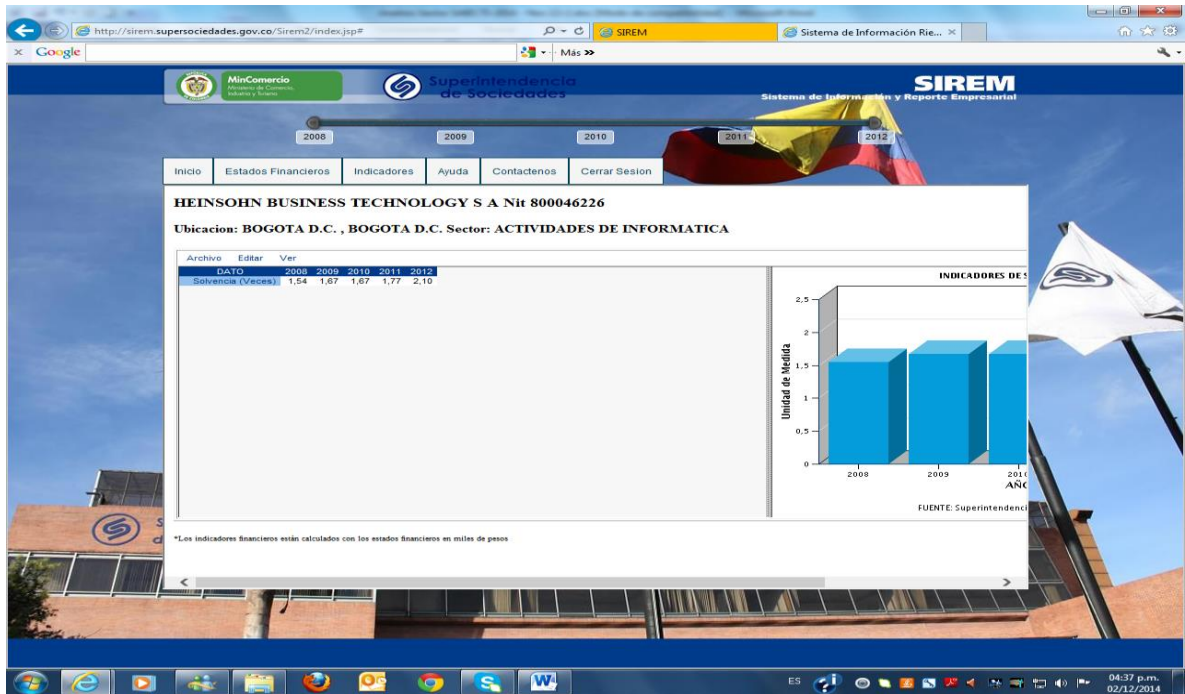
http://sirem.supersociedades.gov.co/Sirem2/index.jsp#

SIREM

Sistema de Información Rie... ×

× Google

Más »

MinComercio
Ministerio de Comercio, Industria y Turismo

Superintendencia de Sociedades

SIREM
Sistema de Información y Reporte Empresarial

2008 2009 2010 2011 2012

Inicio | Estados Financieros | Indicadores | Ayuda | Contactenos | Cerrar Sesion

HEINSOHN BUSINESS TECHNOLOGY S A Nit 800046226

Ubicacion: BOGOTA D.C. , BOGOTA D.C. Sector: ACTIVIDADES DE INFORMATICA

Archivo Editar Ver

| DATO | 2008 | 2009 | 2010 | 2011 | 2012 |
|---|---|---|---|---|---|
| Solvencia (Veces) | 1,54 | 1,67 | 1,67 | 1,77 | 2,10 |

INDICADORES DE S

Unidad de Medida

2,5
2
1,5
1
0,5
0

2008 2009 201

AÑ

FUENTE: Superintendenci

*Los indicadores financieros están calculados con los estados financieros en miles de pesos

ES

04:37 p.m.
02/12/2014